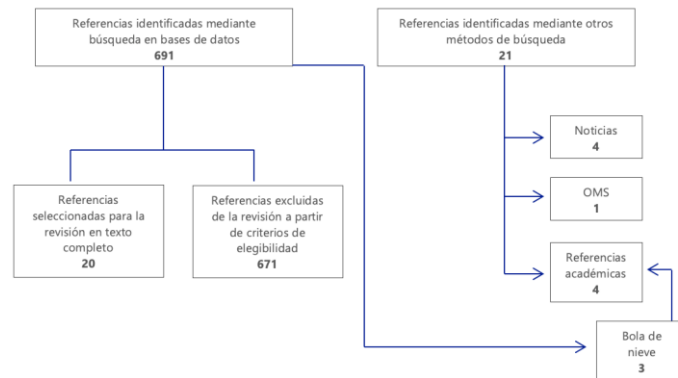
Referencias identificadas mediante búsqueda en bases de datos
691

Referencias identificadas mediante otros métodos de búsqueda
21

Noticias
4

OMS
1

Referencias académicas
4

Referencias seleccionadas para la revisión en texto completo
20

Referencias excluidas de la revisión a partir de criterios de elegibilidad
671

Bola de nieve
3